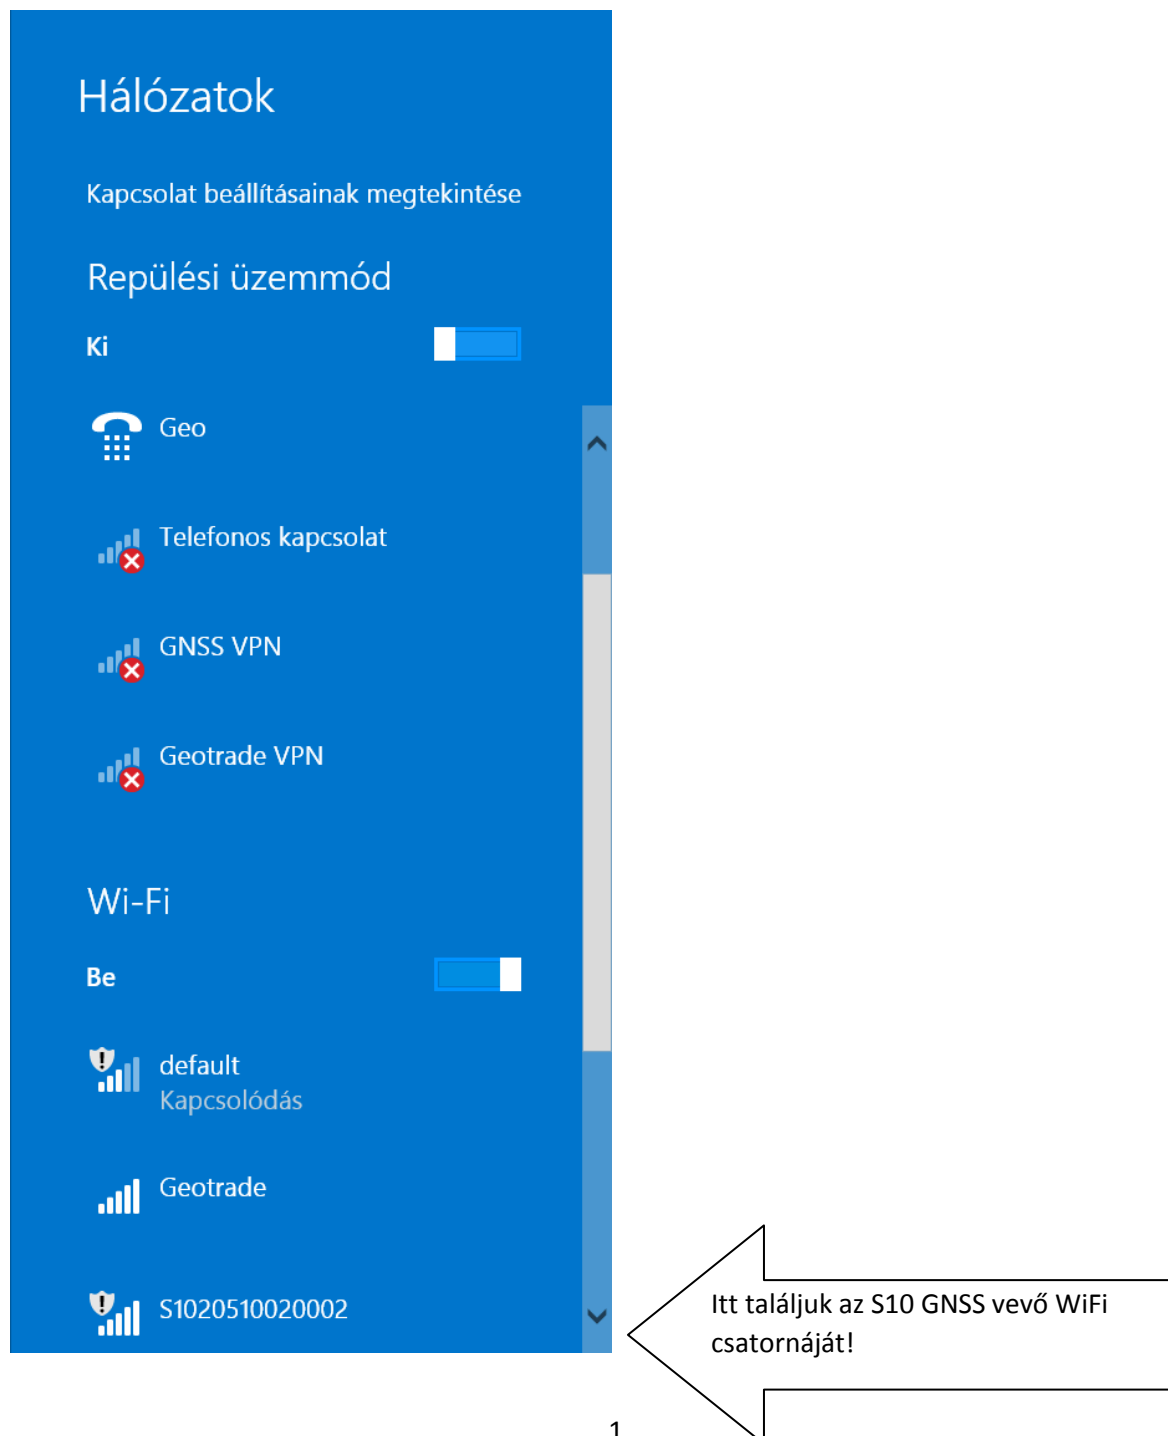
Hálózatok

Kapcsolat beállításainak megtekintése

Repülési üzemmód

Ki

Geo

Telefonos kapcsolat

GNSS VPN

Geotrade VPN

Wi-Fi

Be

default
Kapcsolódás

Geotrade

S1020510020002

Itt találjuk az S10 GNSS vevő WiFi csatornáját!

1